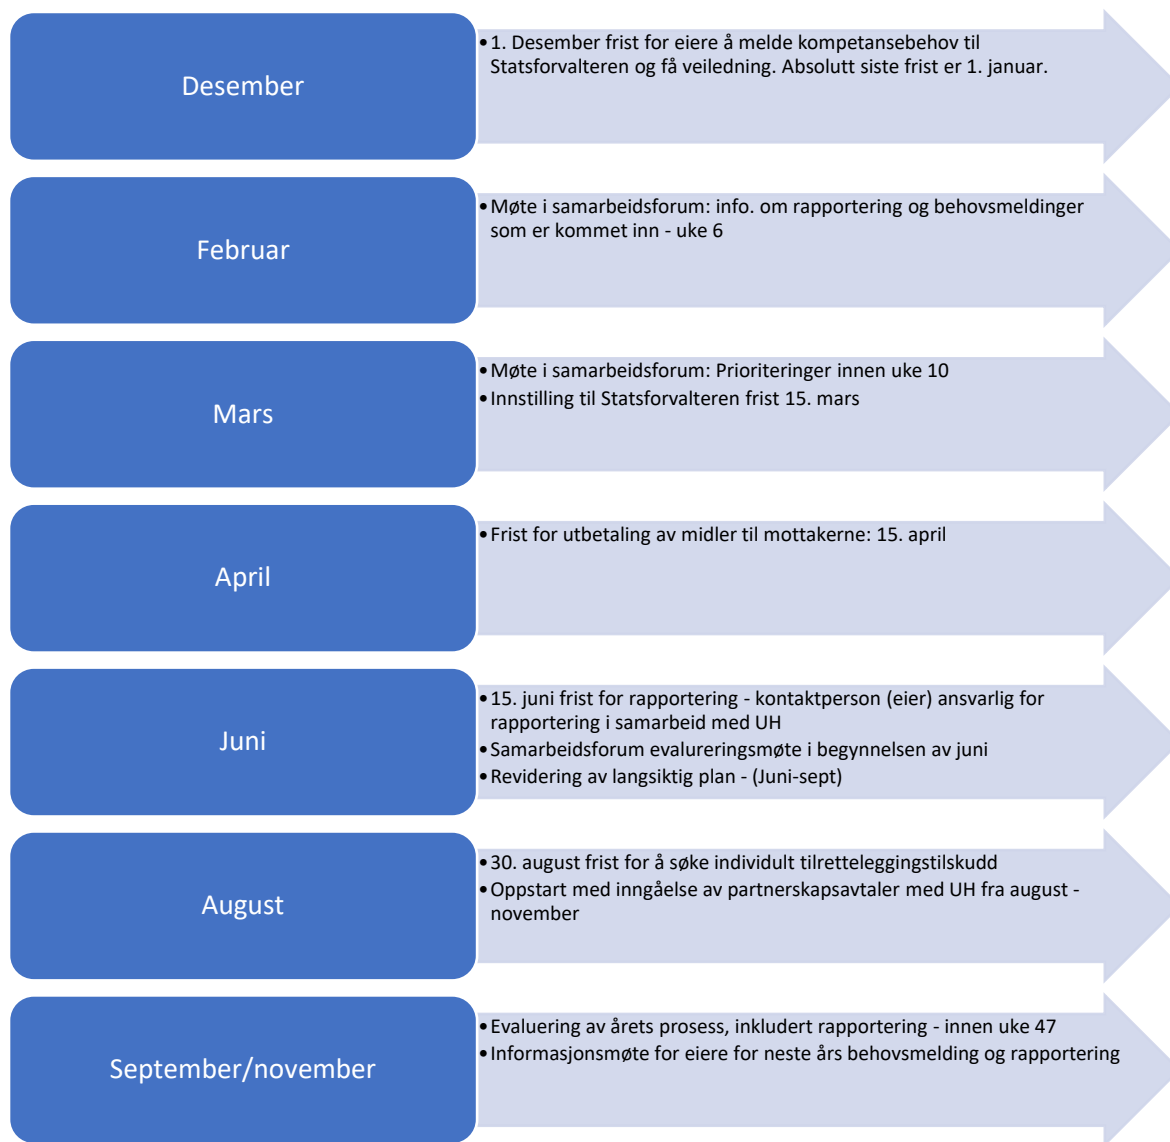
Desember

• 1. Desember frist for eiere å melde kompetansebehov til Statsforvalteren og få veiledning. Absolutt siste frist er 1. januar.

Februar

• Møte i samarbeidsforum: info. om rapportering og behovsmeldinger som er kommet inn - uke 6

Mars

• Møte i samarbeidsforum: Prioriteringer innen uke 10
• Innstilling til Statsforvalteren frist 15. mars

April

• Frist for utbetaling av midler til mottakerne: 15. april

Juni

• 15. juni frist for rapportering - kontaktperson (eier) ansvarlig for rapportering i samarbeid med UH
• Samarbeidsforum evalueringsmøte i begynnelsen av juni
• Revidering av langsiktig plan - (Juni-sept)

August

• 30. august frist for å søke individult tilretteleggingstilskudd
• Oppstart med inngåelse av partnerskapsavtaler med UH fra august - november

September/november

• Evaluering av årets prosess, inkludert rapportering - innen uke 47
• Informasjonsmøte for eiere for neste års behovsmelding og rapportering